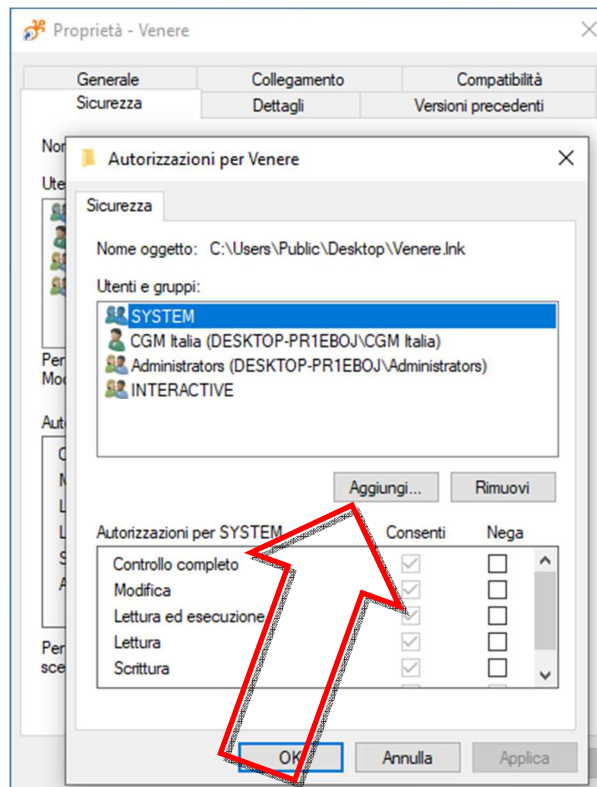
Proprietà - Venere

Generale | Collegamento | Compatibilità
Sicurezza | Dettagli | Versioni precedenti

Nor
Ute
Per
Mod
Aut
Per
sce

Autorizzazioni per Venere

Sicurezza

Nome oggetto: C:\Users\Public\Desktop\Venere.lnk

Utenti e gruppi:

SYSTEM
CGM Italia (DESKTOP-PR1EBOJ\CGM Italia)
Administrators (DESKTOP-PR1EBOJ\Administrators)
INTERACTIVE

Aggiungi... Rimuovi

| Autorizzazioni per SYSTEM | Consenti | Nega |
|---|---|---|
| Controllo completo | ✓ | ☐ |
| Modifica | ✓ | ☐ |
| Lettura ed esecuzione | ✓ | ☐ |
| Lettura | ✓ | ☐ |
| Scrittura | ✓ | ☐ |

OK Annulla Applica